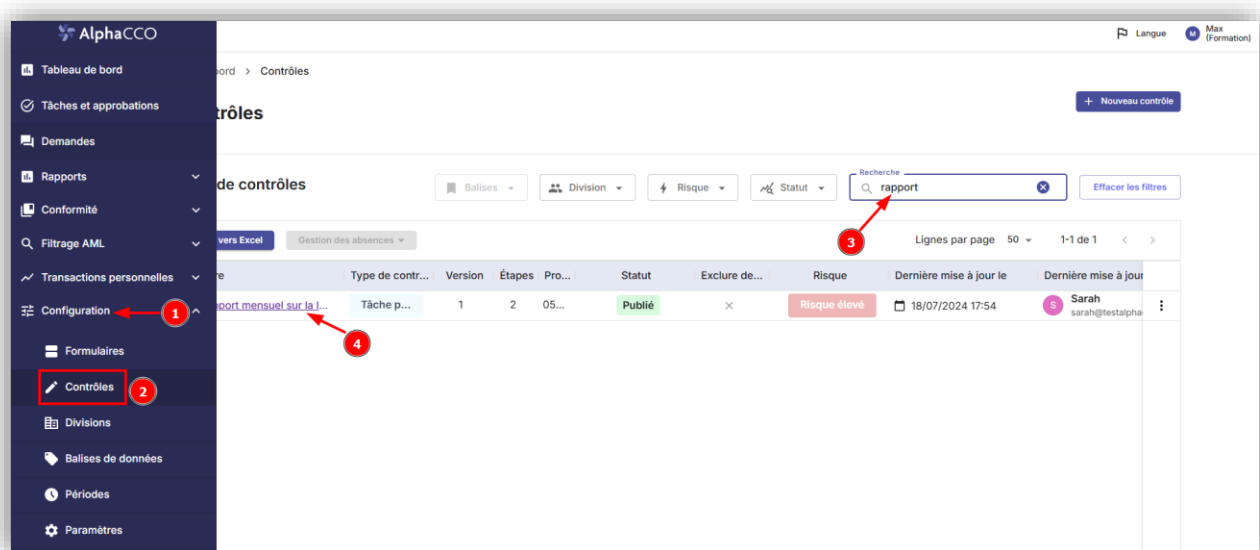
AlphaCCO

Tableau de bord
Tâches et approbations
Demandes
Rapports
Conformité
Filtrage AML
Transactions personnelles
Configuration
1
Formulaires
Contrôles
2
Divisions
Balises de données
Périodes
Paramètres

Langue
M Max (Formation)

bord > Contrôles

trôles

+ Nouveau contrôle

de contrôles

Balises
Division
Risque
Statut
Recherche
rapport
Effacer les filtres

3

vers Excel
Gestion des absences

Lignes par page 50
1-1 de 1

| e | Type de contr... | Version | Étapes | Pro... | Statut | Exclure de... | Risque | Dernière mise à jour le | Dernière mise à jour |
|---|---|---|---|---|---|---|---|---|---|
| port mensuel sur la l... | Tâche p... | 1 | 2 | 05... | Publié | × | Risque élevé | 18/07/2024 17:54 | S Sarah sarah@testalpha |

4